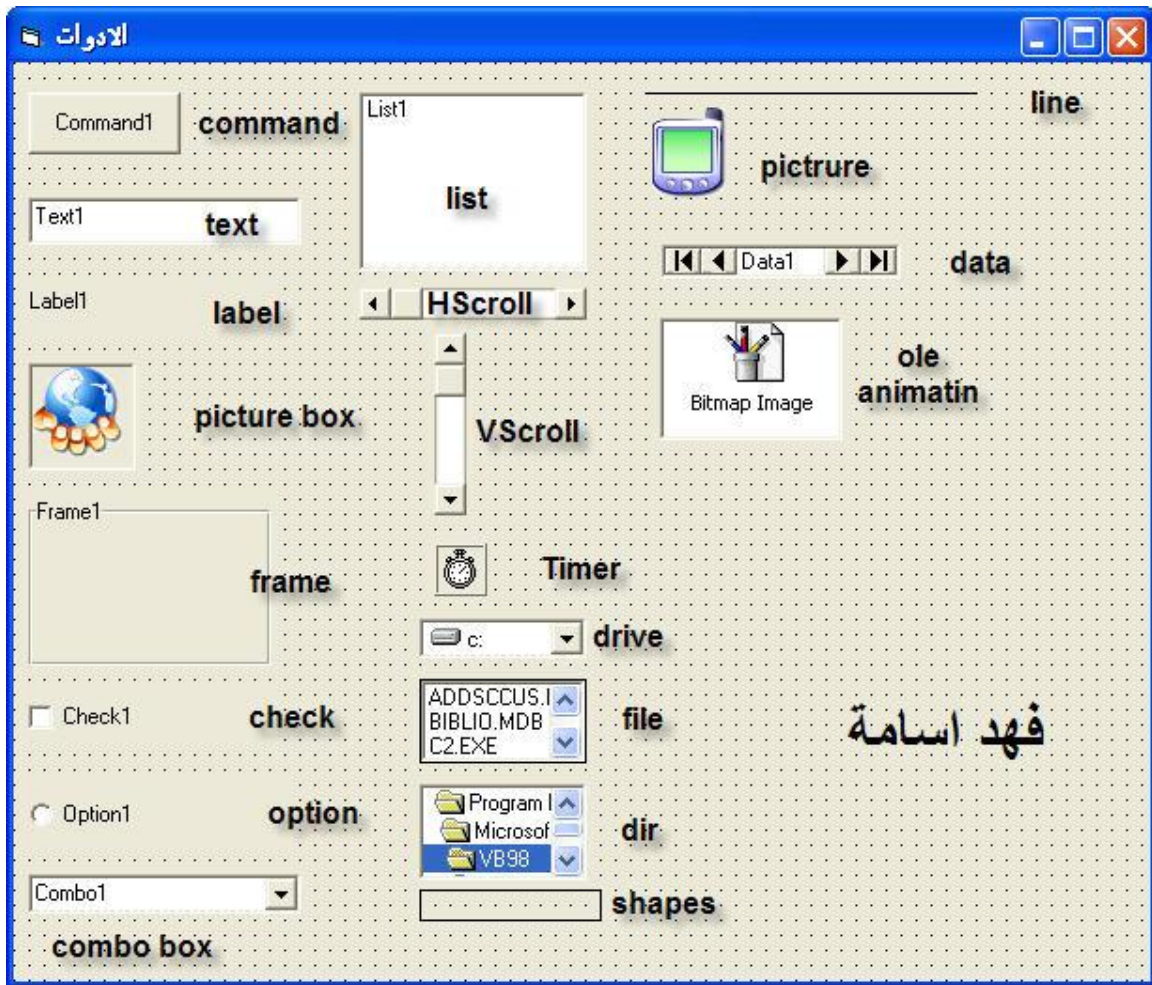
الادوات

Command1 command

List1

list

line

pictrure

Text1 text

Data1 data

Label1 label

HScroll

Bitmap Image

ole animatin

picture box

V.Scroll

Frame1

frame

Timer

c: drive

Check1 check

ADDSCCUS.I
BIBLIO.MDB
C2.EXE

file

فهد اسامة

Option1 option

Program I
Microsof
VB98

dir

shapes

Combo1

combo box